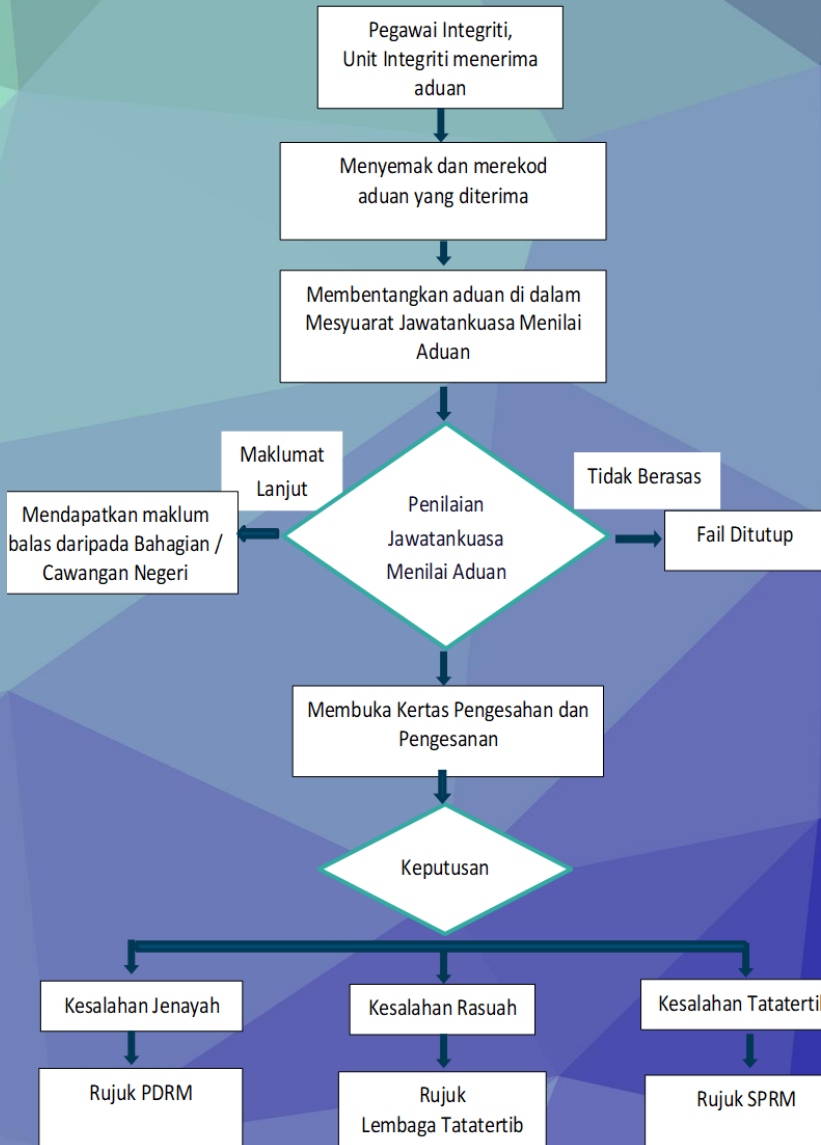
Pegawai Integriti, Unit Integriti menerima aduan

Menyemak dan merekod aduan yang diterima

Membentangkan aduan di dalam Mesyuarat Jawatankuasa Menilai Aduan

Maklumat Lanjut

Mendapatkan maklum balas daripada Bahagian / Cawangan Negeri

Penilaian Jawatankuasa Menilai Aduan

Tidak Berasas

Fail Ditutup

Membuka Kertas Pengesahan dan Pengesanan

Keputusan

Kesalahan Jenayah

Kesalahan Rasuah

Kesalahan Tatatertib

Rujuk PDRM

Rujuk Lembaga Tatatertib

Rujuk SPRM